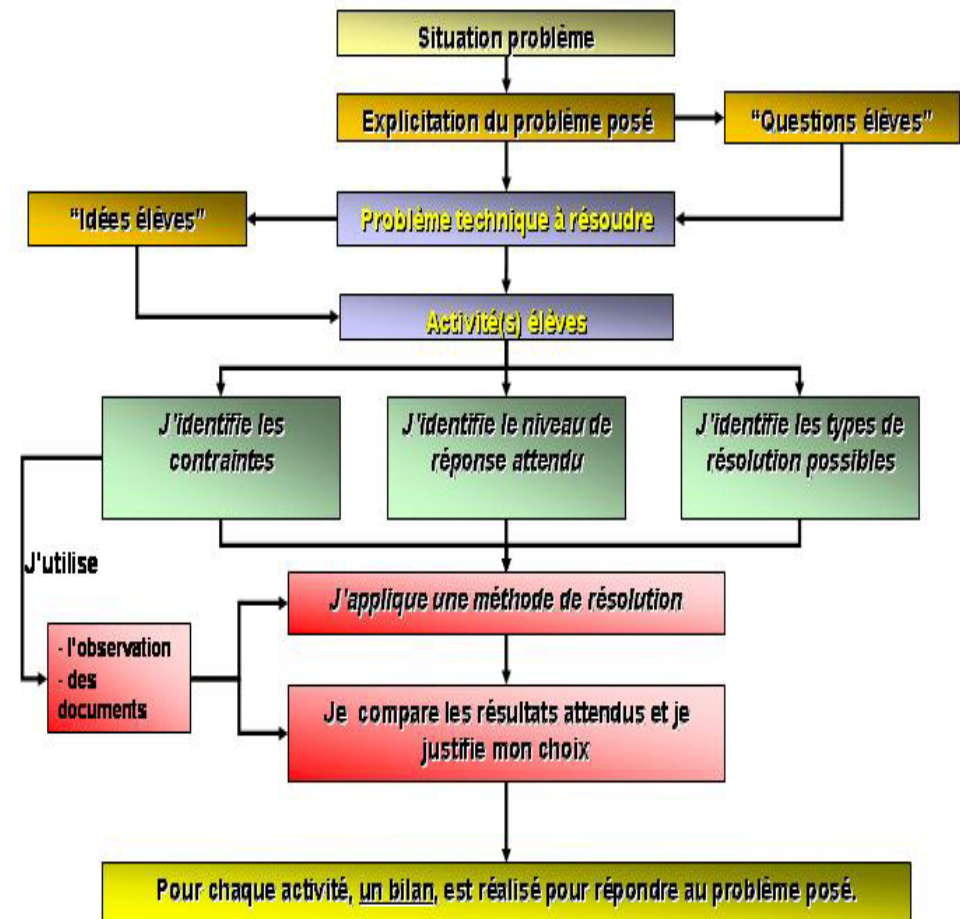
Situation problème

Explicitation du problème posé

"Questions élèves"

"Idées élèves"

Problème technique à résoudre

Activité(s) élèves

J'identifie les contraintes

J'identifie le niveau de réponse attendu

J'identifie les types de résolution possibles

J'utilise

J'applique une méthode de résolution

- l'observation
- des documents

Je compare les résultats attendus et je justifie mon choix

Pour chaque activité, un bilan, est réalisé pour répondre au problème posé.